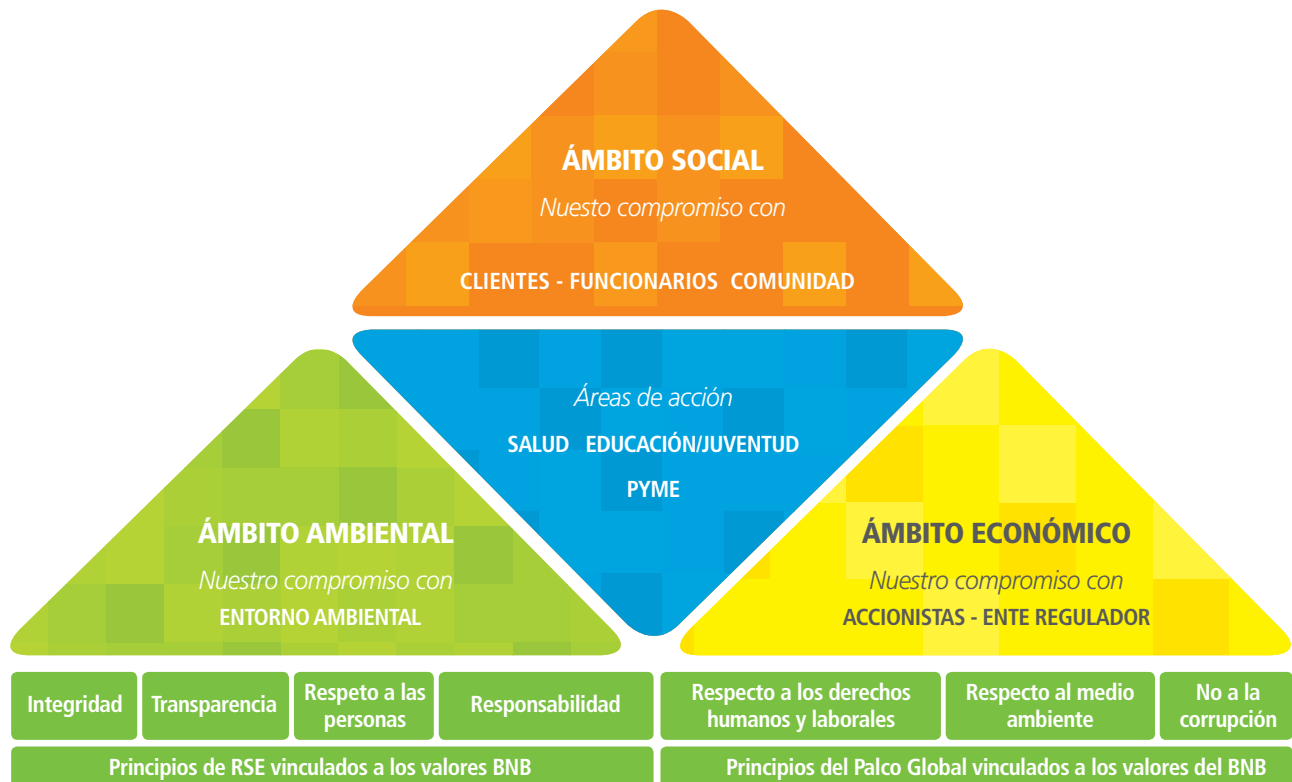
ÁMBITO SOCIAL
Nuesto compromiso con
CLIENTES - FUNCIONARIOS COMUNIDAD

Áreas de acción
SALUD EDUCACIÓN/JUVENTUD
PYME

ÁMBITO AMBIENTAL
Nuestro compromiso con
ENTORNO AMBIENTAL

ÁMBITO ECONÓMICO
Nuestro compromiso con
ACCIONISTAS - ENTE REGULADOR

Integridad | Transparencia | Respeto a las personas | Responsabilidad

Principios de RSE vinculados a los valores BNB

Respecto a los derechos humanos y laborales | Respecto al medio ambiente | No a la corrupción

Principios del Palco Global vinculados a los valores del BNB